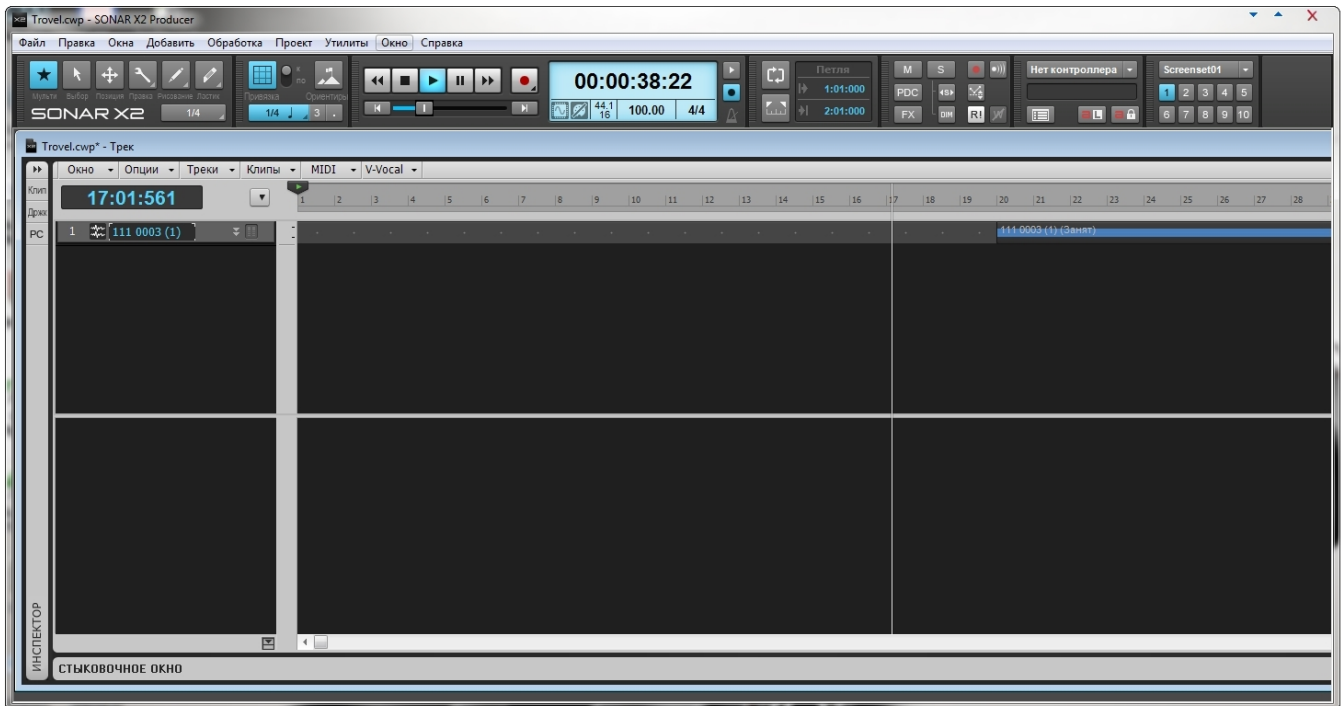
Trovel.cwp - SONAR X2 Producer

Файл Правка Окна Добавить Обработка Проект Утилиты Окно Справка

Мульти Выбор Позиция Правка Рисование Ластик
SONAR X2 1/4
Привязка Ориентиры
1/4 3

00:00:38:22
44.1 16 100.00 4/4

Петля
1:01:000
2:01:000

M S
PDC
FX DIM RI

Нет контроллера

Screenset01
1 2 3 4 5
6 7 8 9 10

Trovel.cwp* - Трек

Окно Опции Треки Клипы MIDI V-Vocal

Клип
Држк
PC

17:01:561

1 2 3 4 5 6 7 8 9 10 11 12 13 14 15 16 17 18 19 20 21 22 23 24 25 26 27 28

1 111 0003 (1)

111 0003 (1) (Занят)

ИНСПЕКТОР

СТЫКОВОЧНОЕ ОКНО